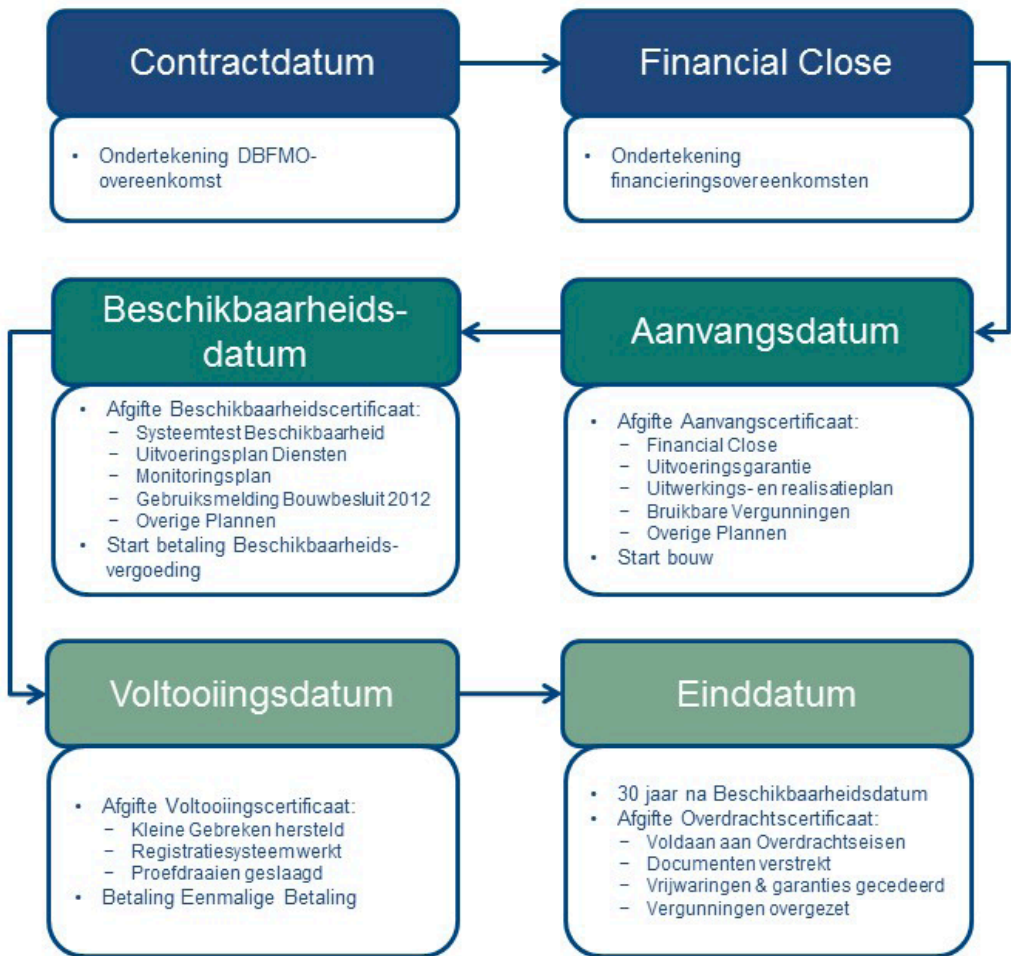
Contractdatum

• Ondertekening DBFMO-overeenkomst

Financial Close

• Ondertekening financieringsovereenkomsten

Beschikbaarheids-datum

• Afgifte Beschikbaarheidscertificaat:
− Systeemtest Beschikbaarheid
− Uitvoeringsplan Diensten
− Monitoringsplan
− Gebruiksmelding Bouwbesluit 2012
− Overige Plannen
• Start betaling Beschikbaarheids-vergoeding

Aanvangsdatum

• Afgifte Aanvangscertificaat:
− Financial Close
− Uitvoeringsgarantie
− Uitwerkings- en realisatieplan
− Bruikbare Vergunningen
− Overige Plannen
• Start bouw

Voltooiingsdatum

• Afgifte Voltooiingscertificaat:
− Kleine Gebreken hersteld
− Registratiesysteem werkt
− Proefdraaien geslaagd
• Betaling Eenmalige Betaling

Einddatum

• 30 jaar na Beschikbaarheidsdatum
• Afgifte Overdrachtscertificaat:
− Voldaan aan Overdrachtseisen
− Documenten verstrekt
− Vrijwaringen & garanties gecedeerd
− Vergunningen overgezet